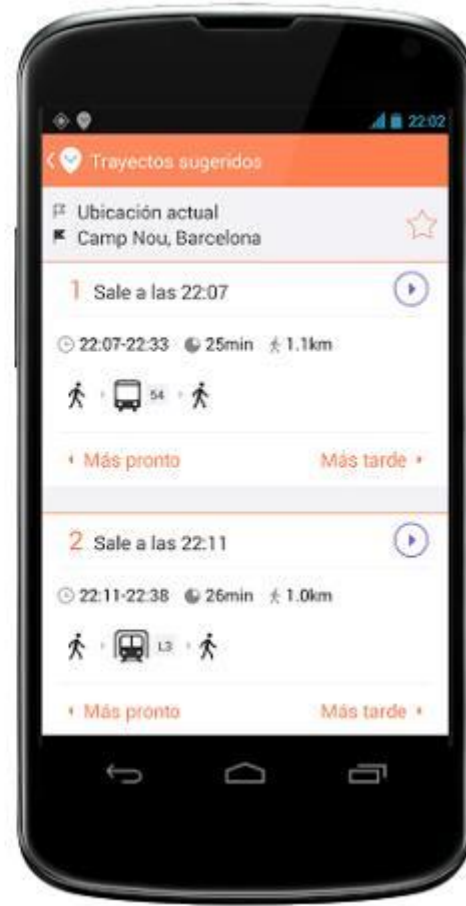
22:02

Trayectos sugeridos

Ubicación actual
Camp Nou, Barcelona

1 Sale a las 22:07

22:07-22:33 25min 1.1km

54

Más pronto Más tarde

2 Sale a las 22:11

22:11-22:38 26min 1.0km

L3

Más pronto Más tarde